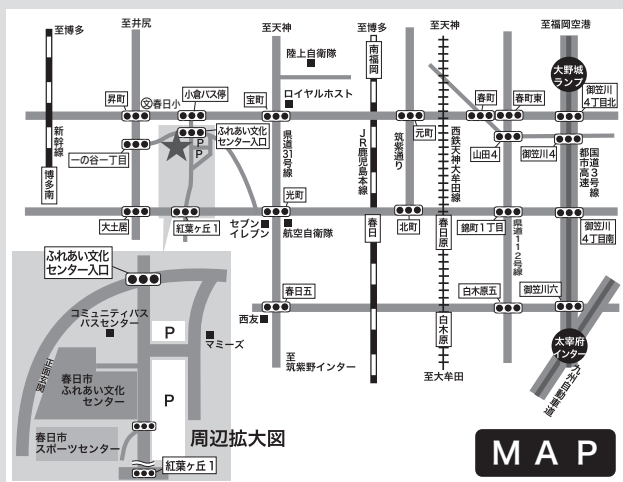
至博多
至井尻
至天神
至博多
至天神
至福岡空港
南福岡
陸上自衛隊
大野城ランプ
昇町
春日小
小倉バス停
宝町
ロイヤルホスト
春町
春日東
御笠川4丁目北
新幹線
ふれあい文化センター入口
P
P
県道31号線
JR鹿児島本線
筑紫通り
元町
西鉄天神大牟田線
山田4
御笠川4
都市高速3号線
一の谷一丁目
博多南
光町
大土居
紅葉ヶ丘1
セブンイレブン
航空自衛隊
春日
北町
春日原
錦町1丁目
県道112号線
御笠川4丁目南
ふれあい文化センター入口
春日五
白木原五
御笠川六
コミュニティバスバスセンター
P
西友
マミーズ
太宰府インター
九州自動車道
正面玄関
春日市ふれあい文化センター
P
至筑紫野インター
白木原
至大牟田
春日市スポーツセンター
周辺拡大図
紅葉ヶ丘1
MAP